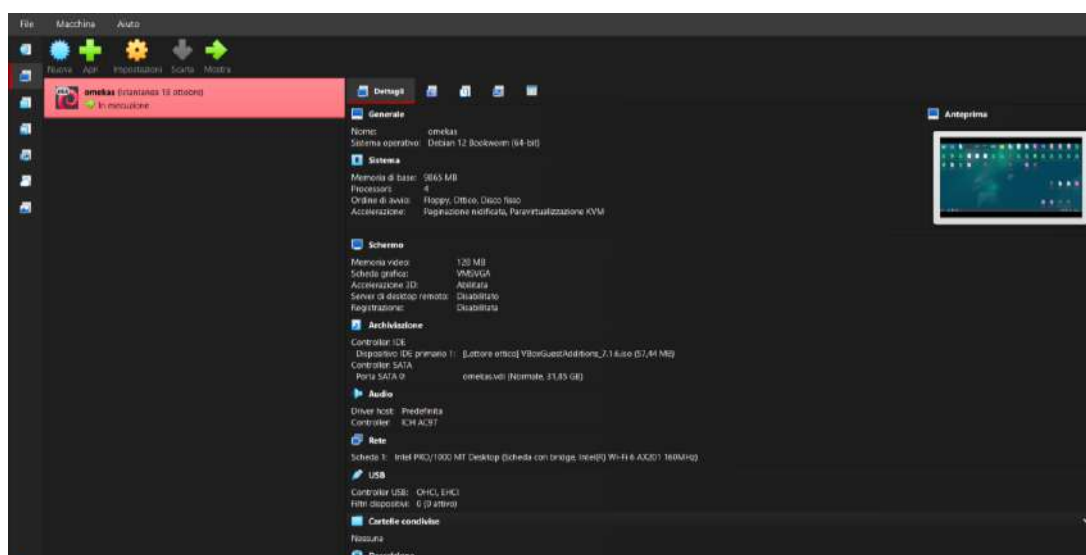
File Macchina Aiuto

Nuova Apri Impostazioni Scarta Mostra

omekas (Istantanea 13 ottobre)
In esecuzione

Dettagli

Anteprima

Generale
Nome: omekas
Sistema operativo: Debian 12 Bookworm (64-bit)

Sistema
Memoria di base: 9865 MB
Processori: 4
Ordine di avvio: Floppy, Ottico, Disco fisso
Accelerazione: Paginazione nidificata, Paravirtualizzazione KVM

Schermo
Memoria video: 128 MB
Scheda grafica: VMSVGA
Accelerazione 3D: Abilitata
Server di desktop remoto: Disabilitato
Registrazione: Disabilitata

Archiviazione
Controller: IDE
Dispositivo IDE primario 1: [Lettore ottico] VBoxGuestAdditions_7.1.6.iso (57,44 MB)
Controller: SATA
Porta SATA 0: omekas.vdi (Normale, 31,85 GB)

Audio
Driver host: Predefinito
Controller: ICH AC97

Rete
Scheda 1: Intel PRO/1000 MT Desktop (Scheda con bridge, Intel(R) Wi-Fi 6 AX201 160MHz)

USB
Controller USB: OHCI, EHCI
Filtri dispositivi: 0 (0 attivo)

Cartelle condivise
Nessuna

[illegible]